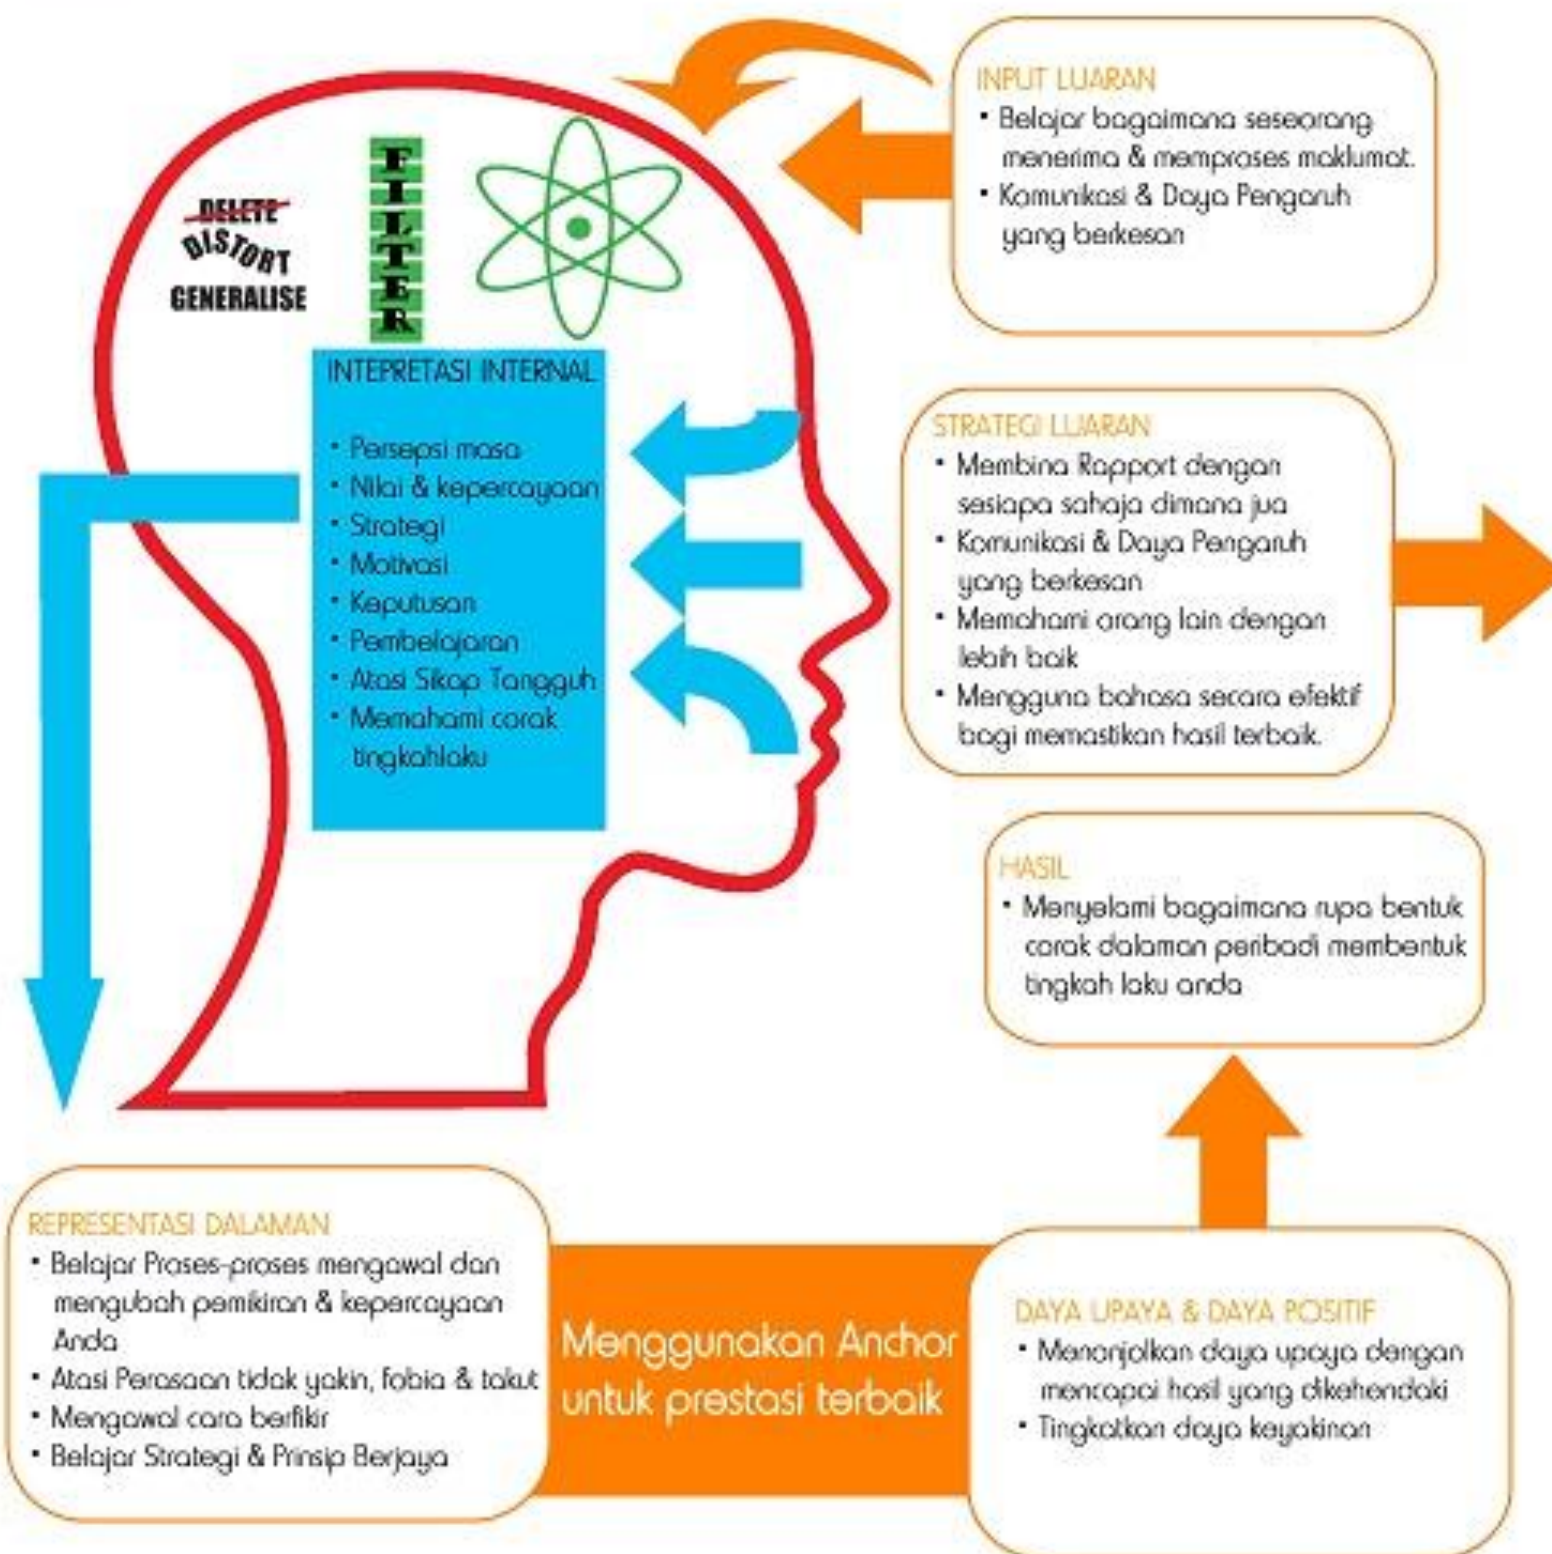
INPUT LUARAN
• Belajar bagaimana seseorang menerima & memproses maklumat.
• Komunikasi & Daya Pengaruh yang berkesan

DELETE
DISTORT
GENERALISE

FILTER

INTEPRETASI INTERNAL
• Persepsi masa
• Nilai & kepercayaan
• Strategi
• Motivasi
• Keputusan
• Pembelajaran
• Atasi Sikap Tangguh
• Memahami corak tingkahlaku

STRATEGI LUARAN
• Membina Rapport dengan sesiapa sahaja dimana jua
• Komunikasi & Daya Pengaruh yang berkesan
• Memahami orang lain dengan lebih baik
• Mengguna bahasa secara efektif bagi memastikan hasil terbaik.

HASIL
• Menyelami bagaimana rupa bentuk corak dalaman peribadi membentuk tingkah laku anda

REPRESENTASI DALAMAN
• Belajar Proses-proses mengawal dan mengubah pemikiran & kepercayaan Anda
• Atasi Perasaan tidak yakin, fobia & takut
• Mengawal cara berfikir
• Belajar Strategi & Prinsip Berjaya

Menggunakan Anchor untuk prestasi terbaik

DAYA UPAYA & DAYA POSITIF
• Menonjolkan daya upaya dengan mencapai hasil yang dikehendaki
• Tingkatkan daya keyakinan